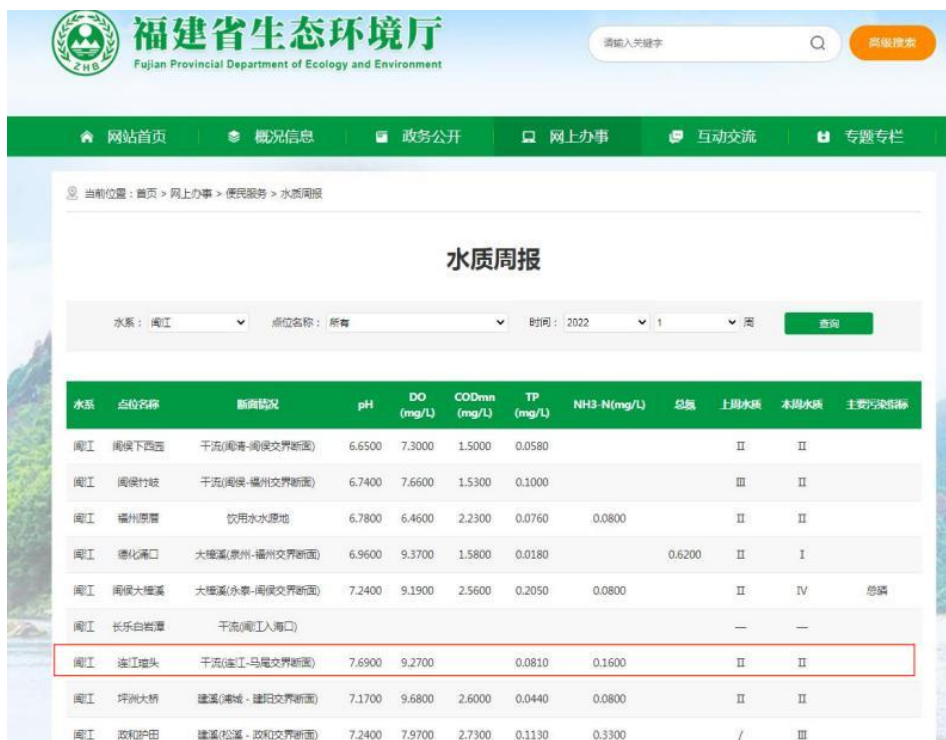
ZHB
福建省生态环境厅
Fujian Provincial Department of Ecology and Environment

请输入关键字
高级搜索

网站首页 概况信息 政务公开 网上办事 互动交流 专题专栏

当前位置：首页 > 网上办事 > 便民服务 > 水质周报

水质周报

水系： 闽江 点位名称： 所有 时间： 2022 1 周 查询

| 水系 | 点位名称 | 断面情况 | pH | DO (mg/L) | CODmn (mg/L) | TP (mg/L) | NH3-N(mg/L) | 总氮 | 上周水质 | 本周水质 | 主要污染指标 |
|---|---|---|---|---|---|---|---|---|---|---|---|
| 闽江 | 闽侯下西园 | 干流(闽清-闽侯交界断面) | 6.6500 | 7.3000 | 1.5000 | 0.0580 | | | Ⅱ | Ⅱ | |
| 闽江 | 闽侯竹岐 | 干流(闽侯-福州交界断面) | 6.7400 | 7.6600 | 1.5300 | 0.1000 | | | Ⅲ | Ⅱ | |
| 闽江 | 福州原厝 | 饮用水水源地 | 6.7800 | 6.4600 | 2.2300 | 0.0760 | 0.0800 | | Ⅱ | Ⅱ | |
| 闽江 | 德化浐口 | 大樟溪(泉州-福州交界断面) | 6.9600 | 9.3700 | 1.5800 | 0.0180 | | 0.6200 | Ⅱ | Ⅰ | |
| 闽江 | 闽侯大樟溪 | 大樟溪(永泰-闽侯交界断面) | 7.2400 | 9.1900 | 2.5600 | 0.2050 | 0.0800 | | Ⅱ | Ⅳ | 总磷 |
| 闽江 | 长乐白岩潭 | 干流(闽江入海口) | | | | | | | — | — | |
| 闽江 | 连江塘头 | 干流(连江-马尾交界断面) | 7.6900 | 9.2700 | | 0.0810 | 0.1600 | | Ⅱ | Ⅱ | |
| 闽江 | 坪洲大桥 | 建溪(浦城-建阳交界断面) | 7.1700 | 9.6800 | 2.6000 | 0.0440 | 0.0800 | | Ⅱ | Ⅱ | |
| 闽江 | 政和护田 | 建溪(松溪-政和交界断面) | 7.2400 | 7.9700 | 2.7300 | 0.1130 | 0.3300 | | / | Ⅲ | |